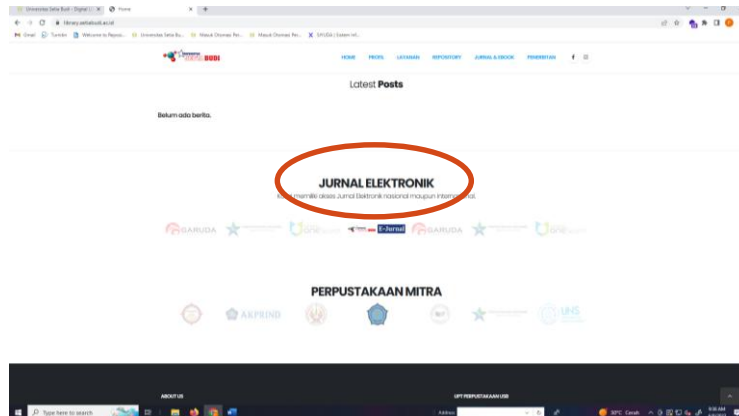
Universitas Setia Budi - Digital L... × Home × +

library.setiabudi.ac.id

Gmail Tumblr Welcome to Reposi... Universitas Setia Bu... Masuk Ekonesi Pe... Masuk Ekonesi Pe... SIYUSA | Sistem Inf...

SETIA BUDI

HOME PROFIL LAYANAN REPOSITORY JURNAL & EBOOK PENERBITAN

Latest **Posts**

Belum ada berita.

JURNAL ELEKTRONIK

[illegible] memiliki akses Jurnal Elektronik nasional maupun internasional.

GARUDA E-Jurnal GARUDA

PERPUSTAKAAN MITRA

AKPRIND

ABOUT US

UPT PERPUSTAKAAN USB

Type here to search

Address

30°C Cerah